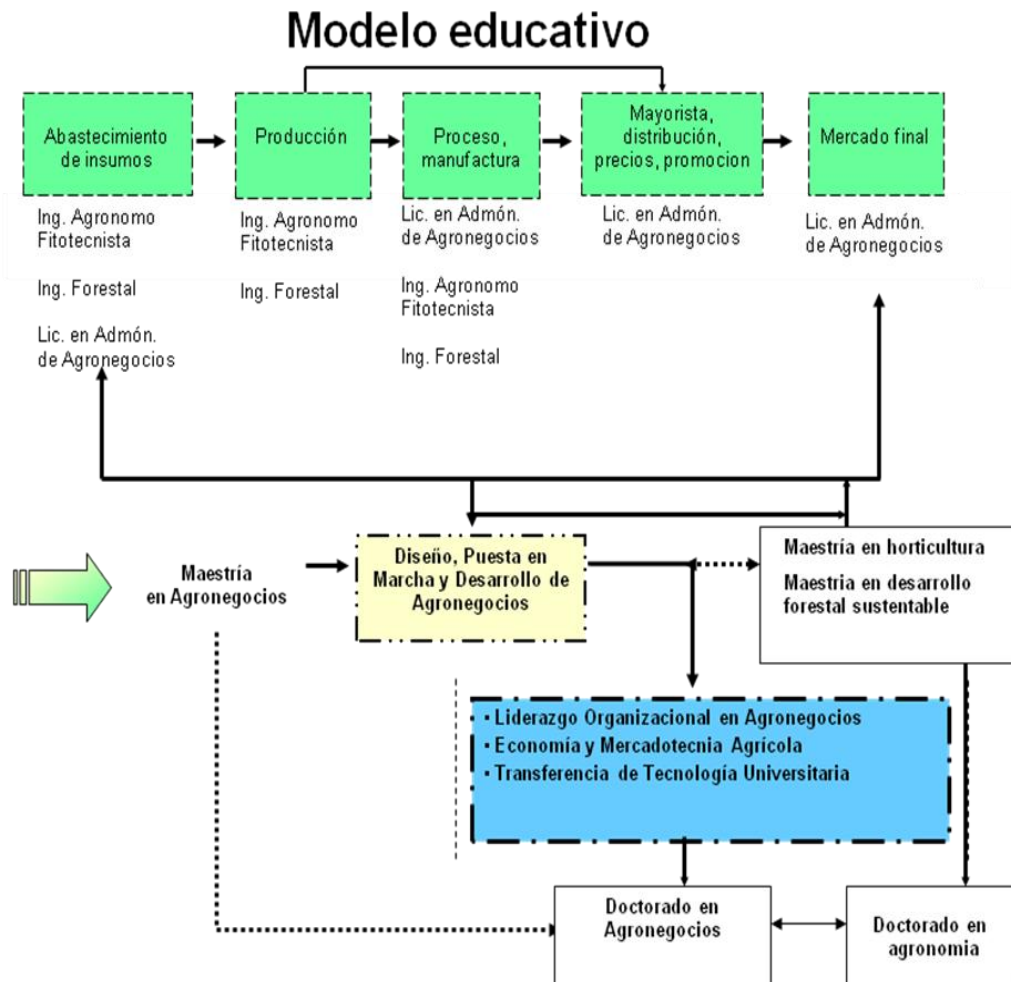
Modelo educativo

Abastecimiento de insumos

Producción

Proceso, manufactura

Mayorista, distribución, precios, promocion

Mercado final

Ing. Agronomo Fitotecnista

Ing. Forestal

Lic. en Admón. de Agronegocios

Ing. Agronomo Fitotecnista

Ing. Forestal

Lic. en Admón. de Agronegocios

Ing. Agronomo Fitotecnista

Ing. Forestal

Lic. en Admón. de Agronegocios

Lic. en Admón. de Agronegocios

Maestría en Agronegocios

Diseño, Puesta en Marcha y Desarrollo de Agronegocios

Maestría en horticultura

Maestria en desarrollo forestal sustentable

• Liderazgo Organizacional en Agronegocios
• Economía y Mercadotecnia Agrícola
• Transferencia de Tecnología Universitaria

Doctorado en Agronegocios

Doctorado en agronomia